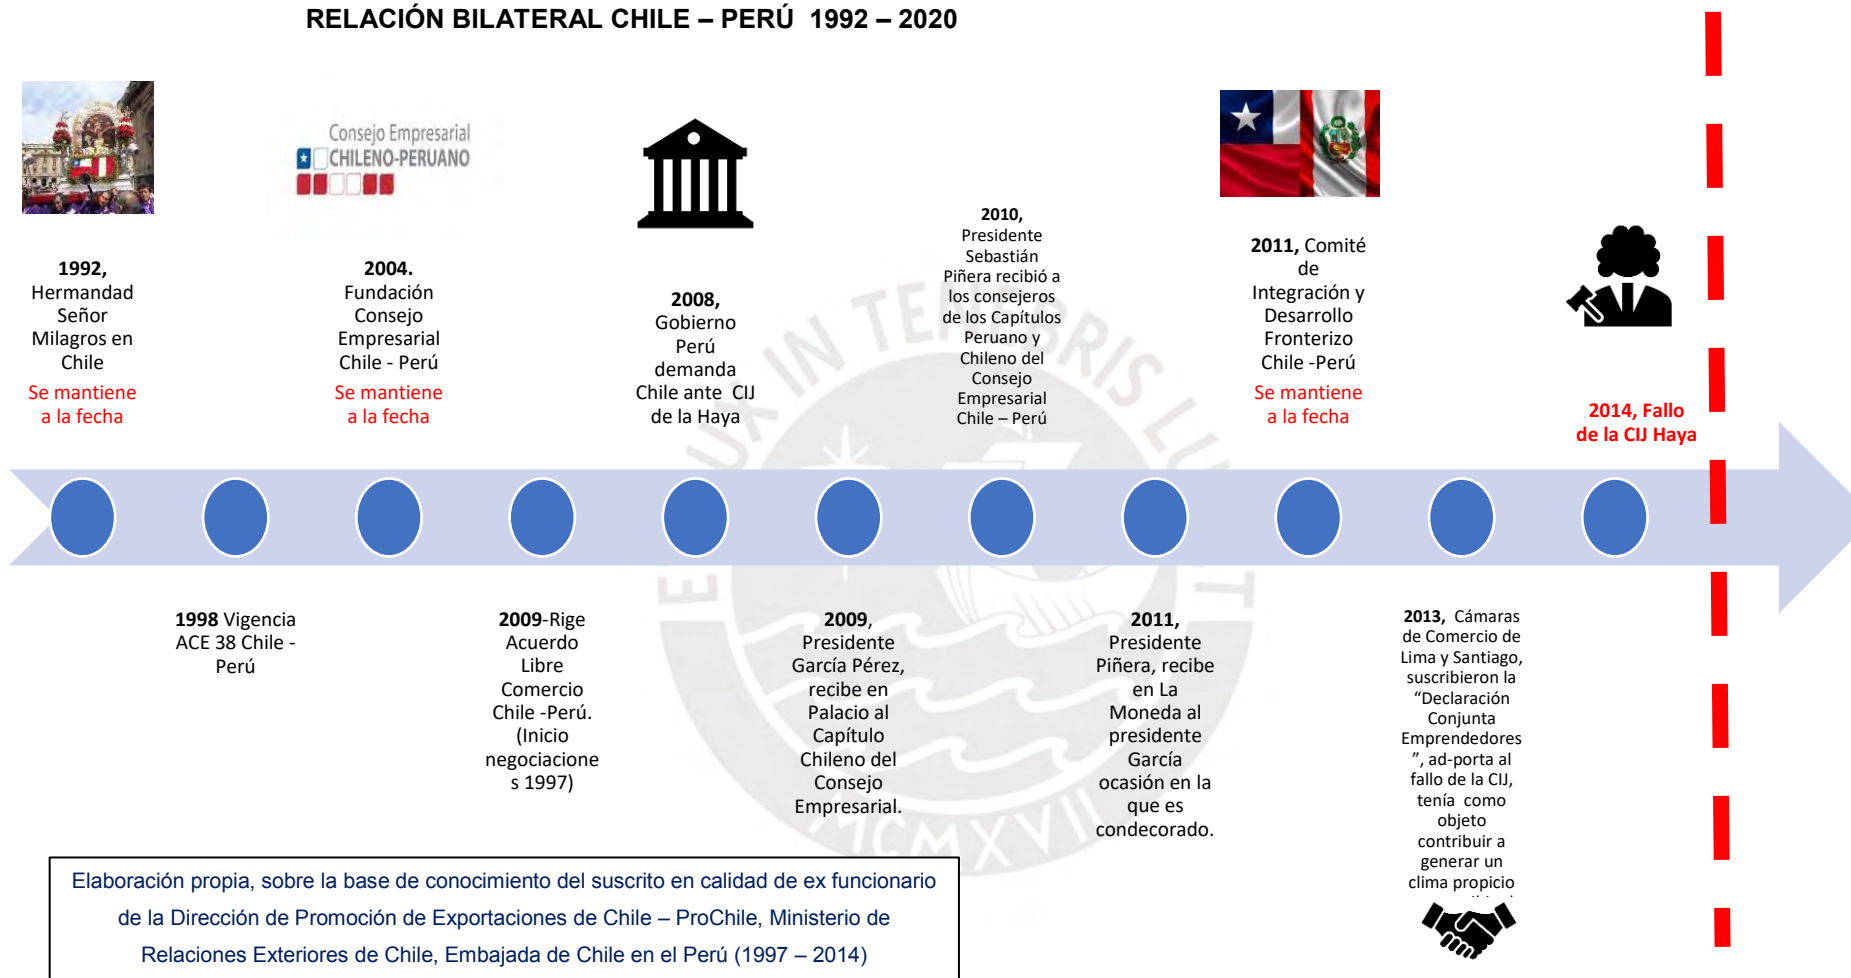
RELACIÓN BILATERAL CHILE – PERÚ 1992 – 2020

Consejo Empresarial CHILENO-PERUANO

1992, Hermandad Señor Milagros en Chile
Se mantiene a la fecha

2004. Fundación Consejo Empresarial Chile - Perú
Se mantiene a la fecha

2008, Gobierno Perú demanda Chile ante CIJ de la Haya

2010, Presidente Sebastián Piñera recibió a los consejeros de los Capítulos Peruano y Chileno del Consejo Empresarial Chile – Perú

2011, Comité de Integración y Desarrollo Fronterizo Chile -Perú
Se mantiene a la fecha

2014, Fallo de la CIJ Haya

1998 Vigencia ACE 38 Chile - Perú

2009-Rige Acuerdo Libre Comercio Chile -Perú. (Inicio negociaciones 1997)

2009, Presidente García Pérez, recibe en Palacio al Capítulo Chileno del Consejo Empresarial.

2011, Presidente Piñera, recibe en La Moneda al presidente García ocasión en la que es condecorado.

2013, Cámaras de Comercio de Lima y Santiago, suscribieron la “Declaración Conjunta Emprendedores”, ad-porta al fallo de la CIJ, tenía como objeto contribuir a generar un clima propicio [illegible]

Elaboración propia, sobre la base de conocimiento del suscrito en calidad de ex funcionario de la Dirección de Promoción de Exportaciones de Chile – ProChile, Ministerio de Relaciones Exteriores de Chile, Embajada de Chile en el Perú (1997 – 2014)